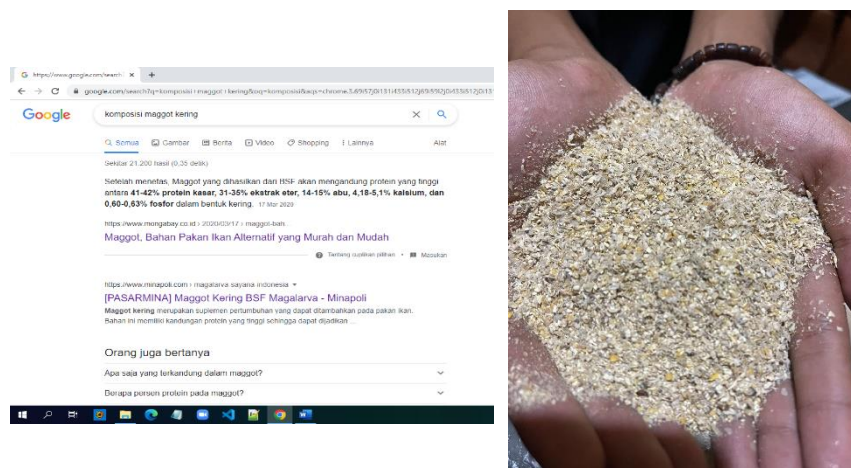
G https://www.google.com/search ×  +

google.com/search?q=komposisi+maggot+kering&oq=komposisi&aqs=chrome.3.69i57j0i131i433i512j69i59j0i433i512j0i131

Google

komposisi maggot kering

Semua  Gambar  Berita  Video  Shopping  Lainnya  Alat

Sekitar 21.200 hasil (0,35 detik)

Setelah menetas, Maggot yang dihasilkan dari BSF akan mengandung protein yang tinggi antara 41-42% protein kasar, 31-35% ekstrak eter, 14-15% abu, 4,18-5,1% kalsium, dan 0,60-0,63% fosfor dalam bentuk kering. 17 Mar 2020

https://www.mongabay.co.id › 2020/03/17 › maggot-bah...

Maggot, Bahan Pakan Ikan Alternatif yang Murah dan Mudah

Tentang cuplikan pilihan • Masukan

https://www.minapoli.com › magalarva sayana indonesia

[PASARMINA] Maggot Kering BSF Magalarva - Minapoli

Maggot kering merupakan suplemen pertumbuhan yang dapat ditambahkan pada pakan ikan. Bahan ini memiliki kandungan protein yang tinggi sehingga dapat dijadikan ...

Orang juga bertanya

Apa saja yang terkandung dalam maggot?

Berapa persen protein pada maggot?